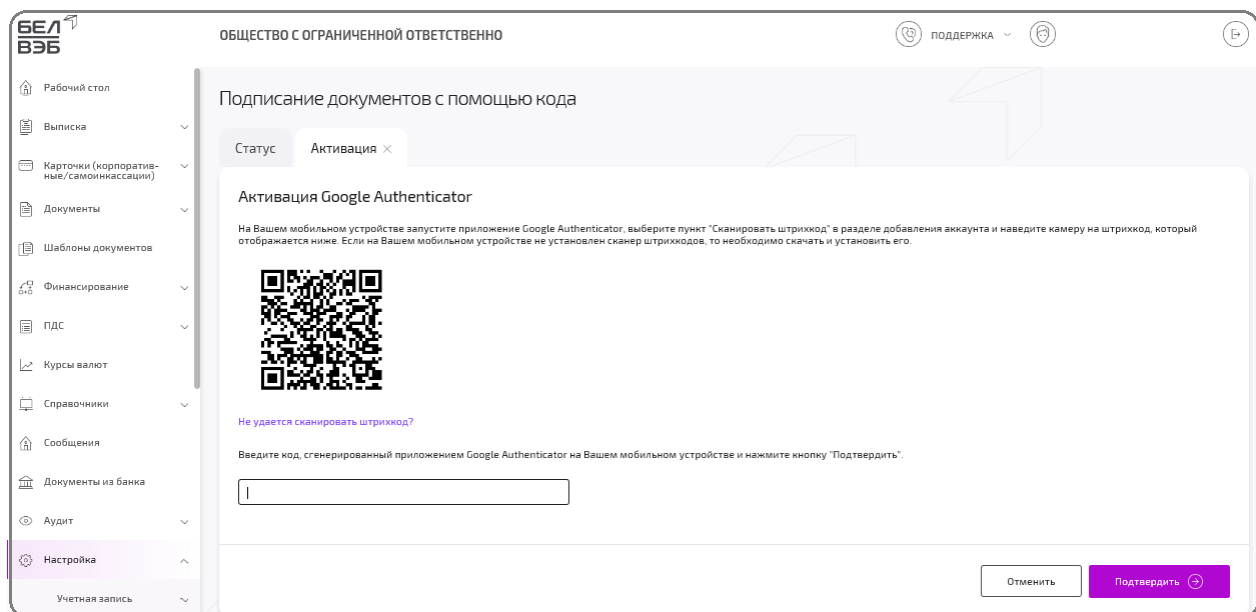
БЕЛ
ВЭБ

ОБЩЕСТВО С ОГРАНИЧЕННОЙ ОТВЕТСТВЕННО

ПОДДЕРЖКА

Рабочий стол
Выписка
Карточки (корпоративные/самоинкассации)
Документы
Шаблоны документов
Финансирование
ПДС
Курсы валют
Справочники
Сообщения
Документы из банка
Аудит
Настройка
Учетная запись

Подписание документов с помощью кода

Статус
Активация ×

Активация Google Authenticator

На Вашем мобильном устройстве запустите приложение Google Authenticator, выберите пункт "Сканировать штрихкод" в разделе добавления аккаунта и наведите камеру на штрихкод, который отображается ниже. Если на Вашем мобильном устройстве не установлен сканер штрихкодов, то необходимо скачать и установить его.

Не удается сканировать штрихкод?

Введите код, сгенерированный приложением Google Authenticator на Вашем мобильном устройстве и нажмите кнопку "Подтвердить".

Отменить
Подтвердить